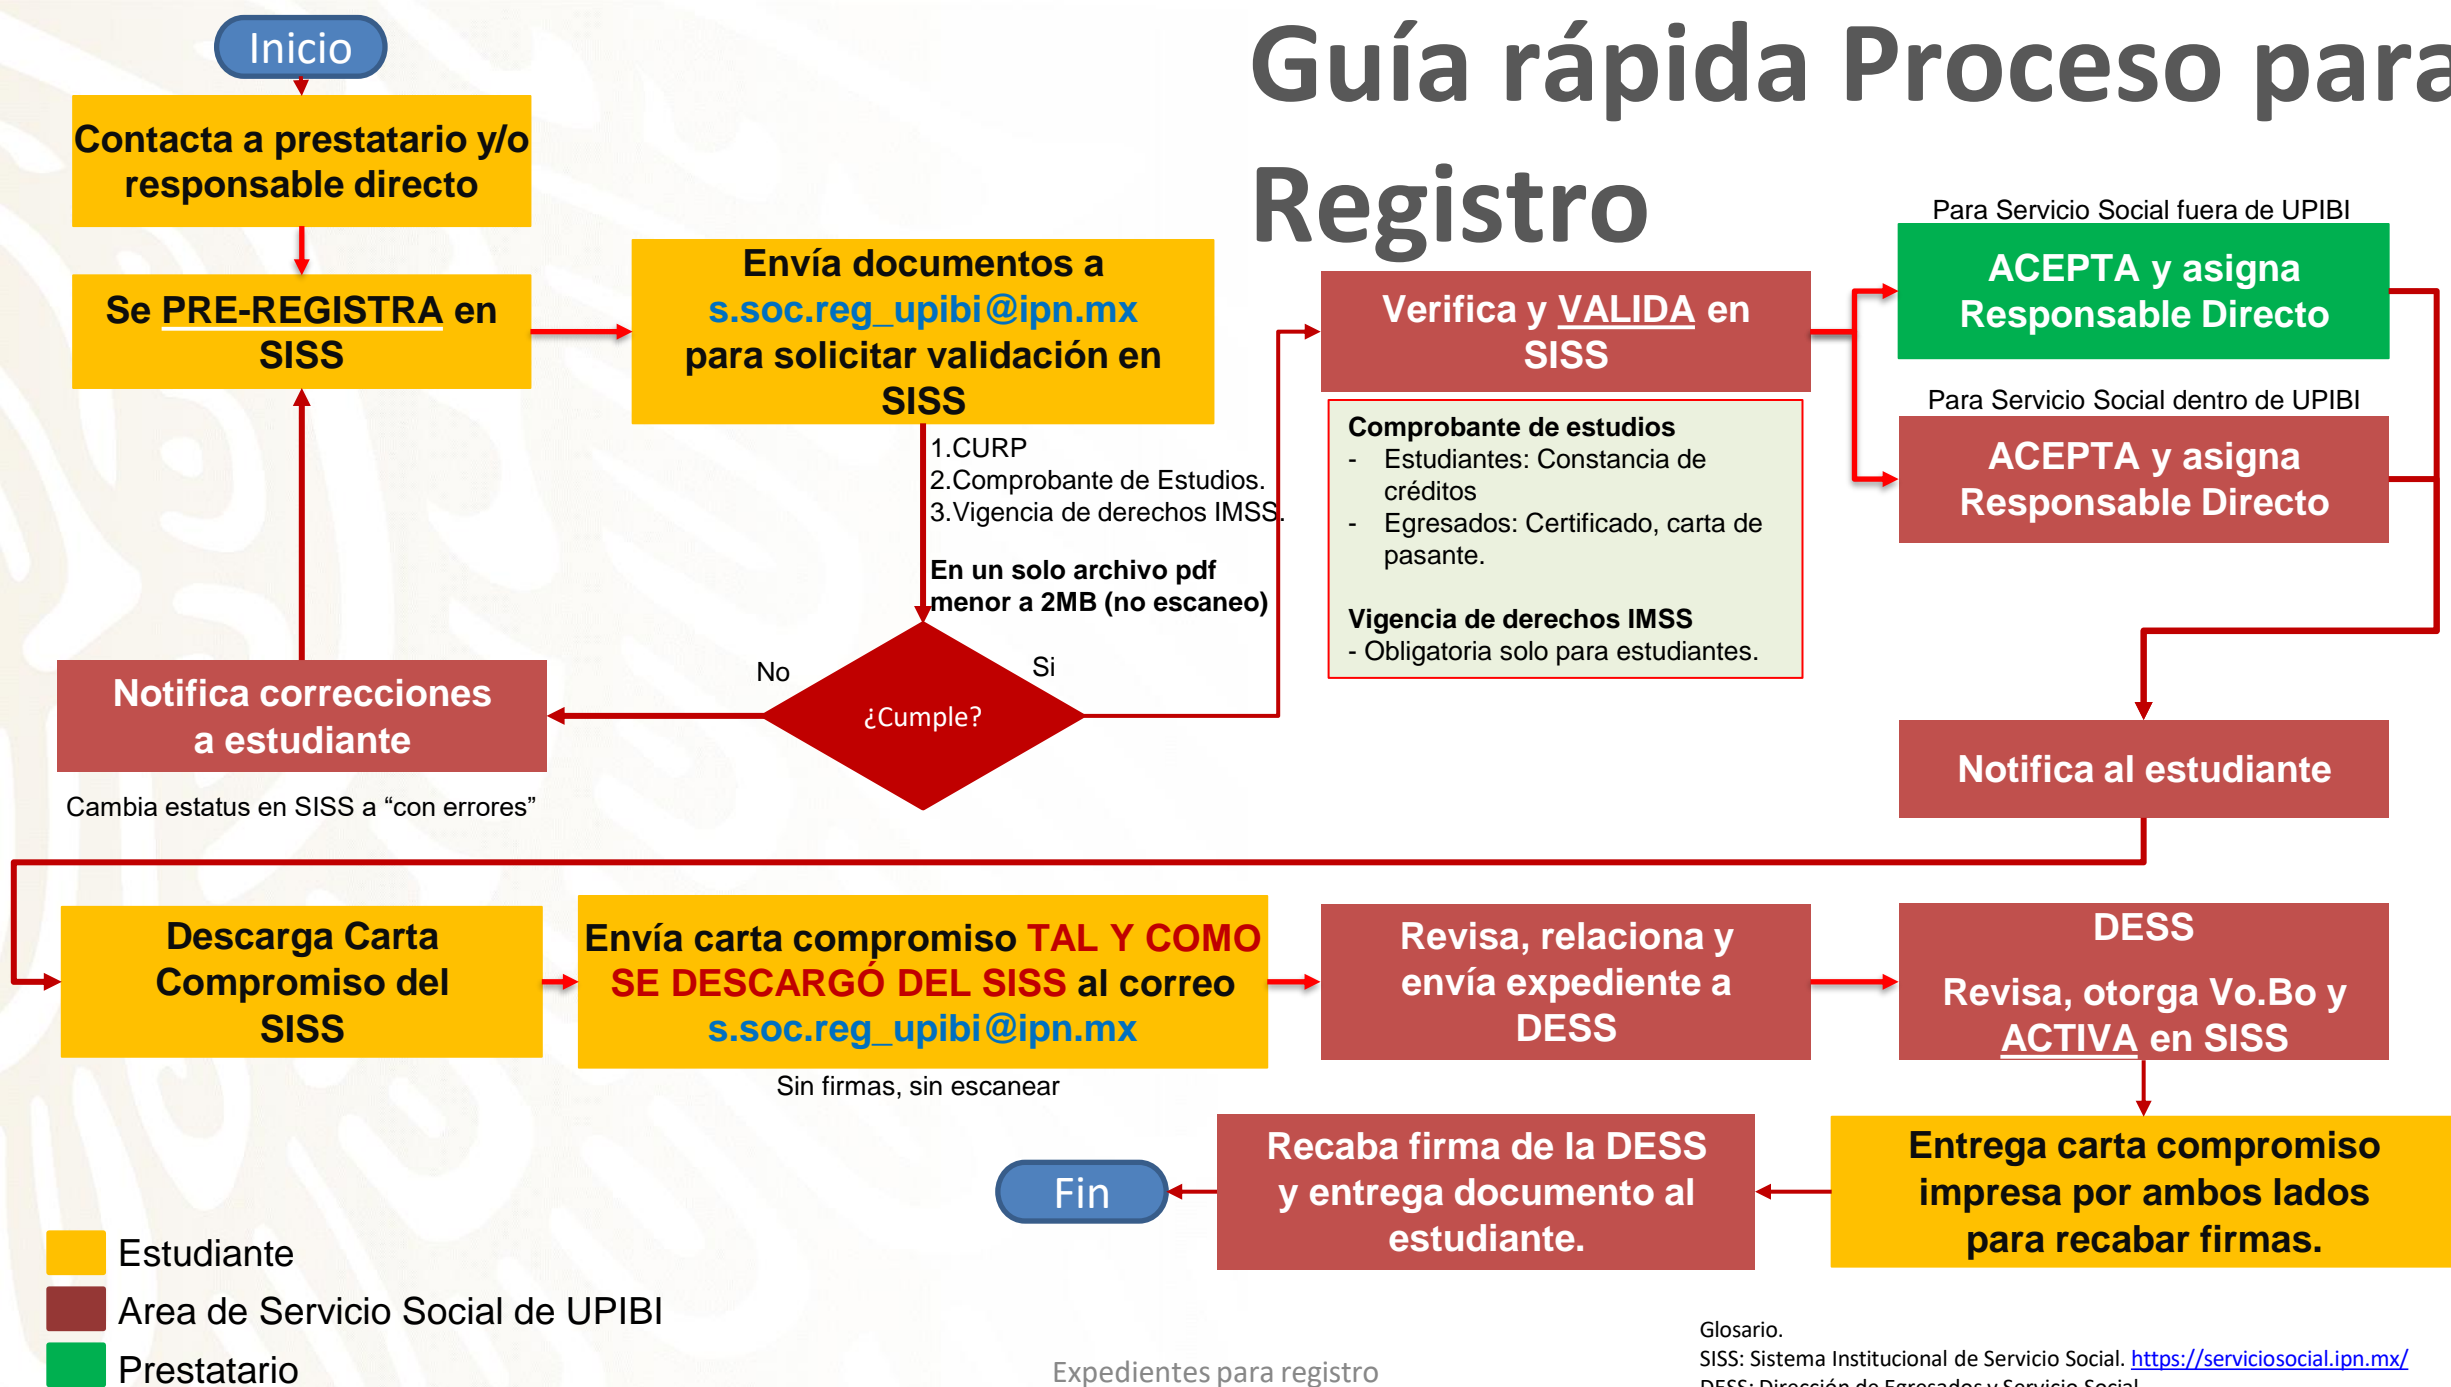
Guía rápida Proceso para Registro

Inicio

Contacta a prestatario y/o responsable directo

Se PRE-REGISTRA en SISS

Envía documentos a s.soc.reg_upibi@ipn.mx para solicitar validación en SISS

1.CURP
2.Comprobante de Estudios.
3.Vigencia de derechos IMSS.

En un solo archivo pdf menor a 2MB (no escaneo)

No

Si

¿Cumple?

Notifica correcciones a estudiante

Cambia estatus en SISS a “con errores”

Verifica y VALIDA en SISS

Comprobante de estudios
- Estudiantes: Constancia de créditos
- Egresados: Certificado, carta de pasante.

Vigencia de derechos IMSS
- Obligatoria solo para estudiantes.

Para Servicio Social fuera de UPIBI

ACEPTA y asigna Responsable Directo

Para Servicio Social dentro de UPIBI

ACEPTA y asigna Responsable Directo

Notifica al estudiante

Descarga Carta Compromiso del SISS

Envía carta compromiso TAL Y COMO SE DESCARGÓ DEL SISS al correo s.soc.reg_upibi@ipn.mx

Sin firmas, sin escanear

Revisa, relaciona y envía expediente a DESS

DESS

Revisa, otorga Vo.Bo y ACTIVA en SISS

Entrega carta compromiso impresa por ambos lados para recabar firmas.

Recaba firma de la DESS y entrega documento al estudiante.

Fin

Estudiante
Area de Servicio Social de UPIBI
Prestatario

Expedientes para registro

Glosario.
SISS: Sistema Institucional de Servicio Social. https://serviciosocial.ipn.mx/
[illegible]